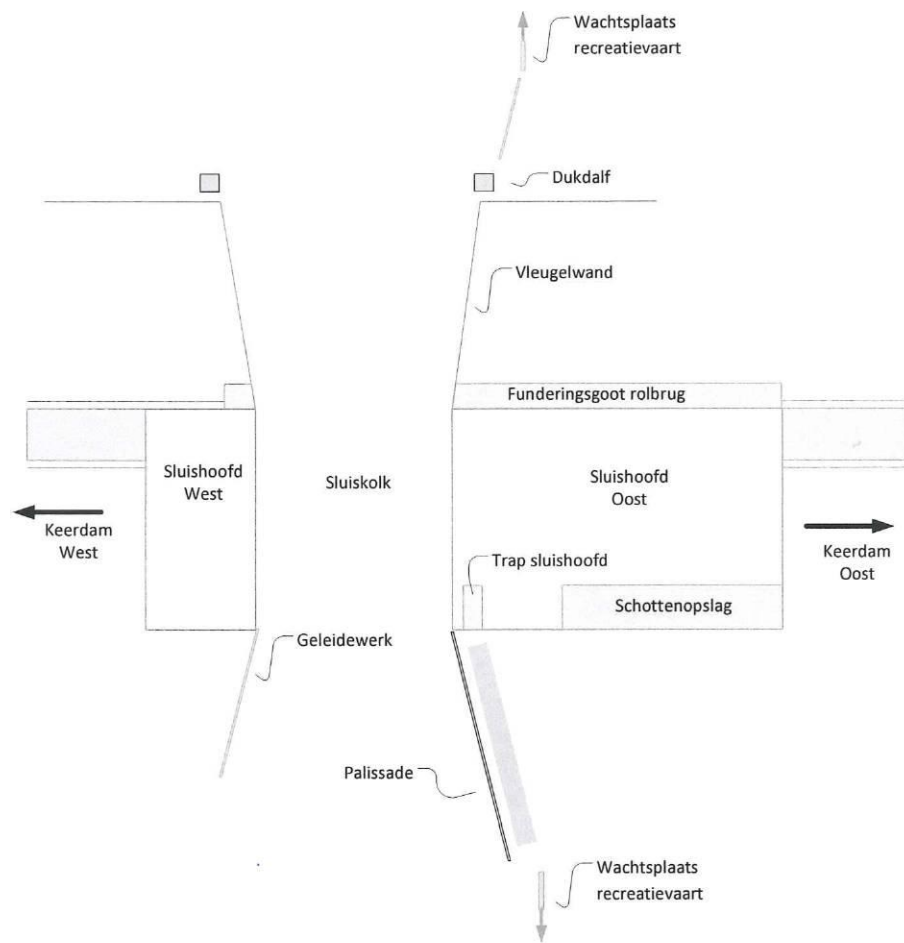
Wachtsplaats recreatievaart

Dukdalf

Vleugelwand

Funderingsgoot rolbrug

Sluishoofd West

Sluiskolk

Sluishoofd Oost

Keerdam West

Keerdam Oost

Trap sluishoofd

Schottenopslag

Geleidewerk

Palissade

Wachtsplaats recreatievaart